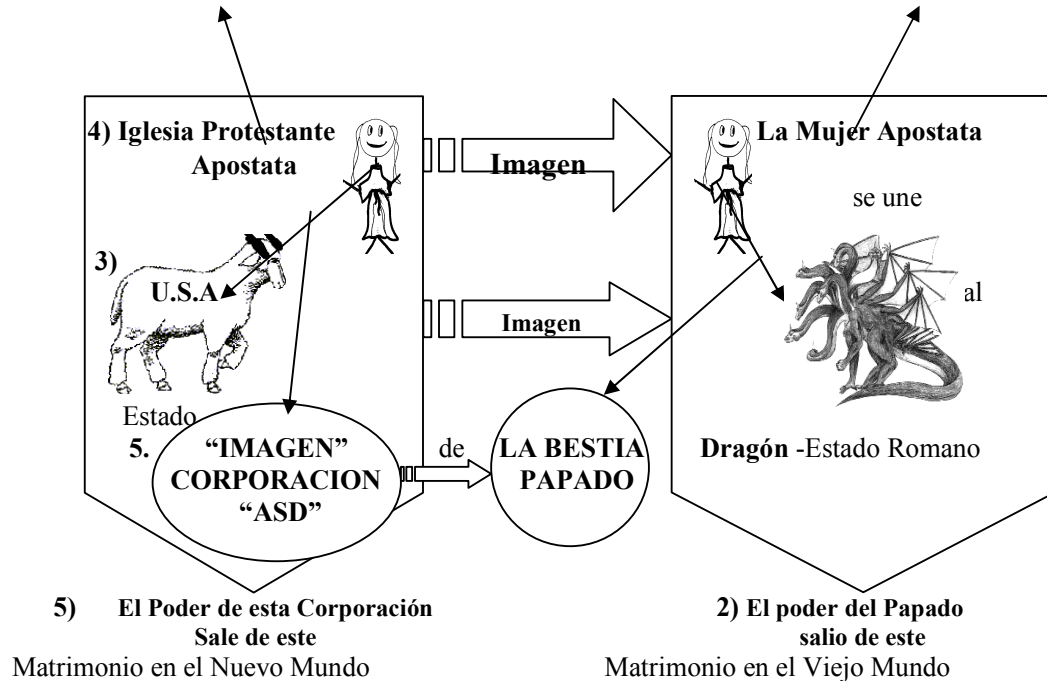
4) Iglesia Protestante Apostata

Imagen

La Mujer Apostata

se une

3)

U.S.A

Imagen

al

Estado

5. "IMAGEN" CORPORACION "ASD"

de

LA BESTIA PAPADO

Dragón -Estado Romano

5) El Poder de esta Corporación Sale de este
Matrimonio en el Nuevo Mundo

2) El poder del Papado salio de este
Matrimonio en el Viejo Mundo